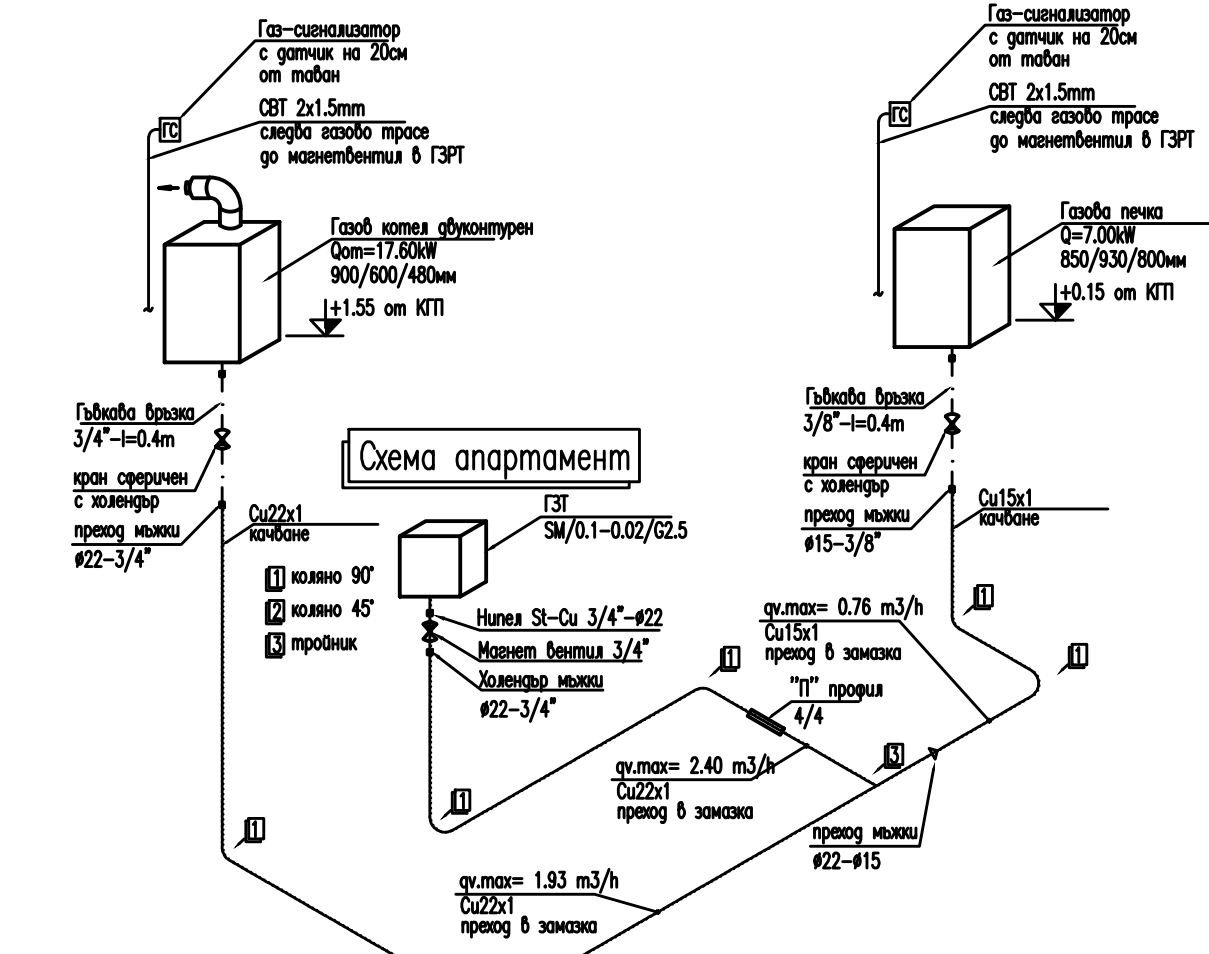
Газ–сигнализатор
с датчик на 20см
от таван

ГС

СВТ 2х1.5mm
следва газово трасе
до магнетвентил в ГЗРТ

Газов котел двуконтурен
Qот=17.60kW
900/600/480мм

+1.55 от КГП

Газ–сигнализатор
с датчик на 20см
от таван

ГС

СВТ 2х1.5mm
следва газово трасе
до магнетвентил в ГЗРТ

Газова печка
Q=7.00kW
850/930/800мм

+0.15 от КГП

Гъвкава връзка
3/4"–l=0.4m

кран сферичен
с холендър

преход мъжки
ø22–3/4"

Cu22x1
качване

Схема апартамент

1 коляно 90°
2 коляно 45°
3 тройник

ГЗТ
SM/0.1–0.02/G2.5

Нипел St–Cu 3/4"–ø22
Магнет вентил 3/4"
Холендър мъжки
ø22–3/4"

Гъвкава връзка
3/8"–l=0.4m

кран сферичен
с холендър

преход мъжки
ø15–3/8"

Cu15x1
качване

1

qv.max= 0.76 m3/h
Cu15x1
преход в замазка

1

1

"П" профил
4/4

3

qv.max= 2.40 m3/h
Cu22x1
преход в замазка

1

1

преход мъжки
ø22–ø15

qv.max= 1.93 m3/h
Cu22x1
преход в замазка